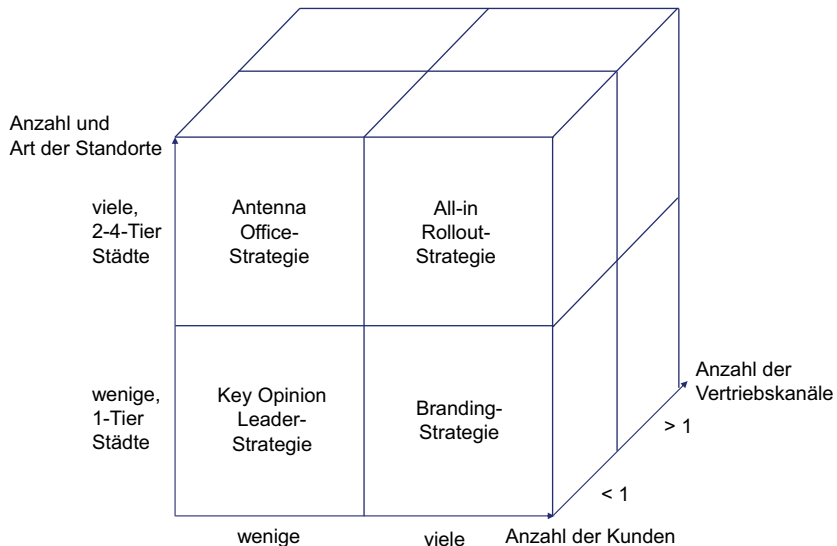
Anzahl und Art der Standorte

viele, 2-4-Tier Städte

Antenna Office-Strategie

All-in Rollout-Strategie

wenige, 1-Tier Städte

Key Opinion Leader-Strategie

Branding-Strategie

Anzahl der Vertriebskanäle

> 1

< 1

wenige

viele

Anzahl der Kunden